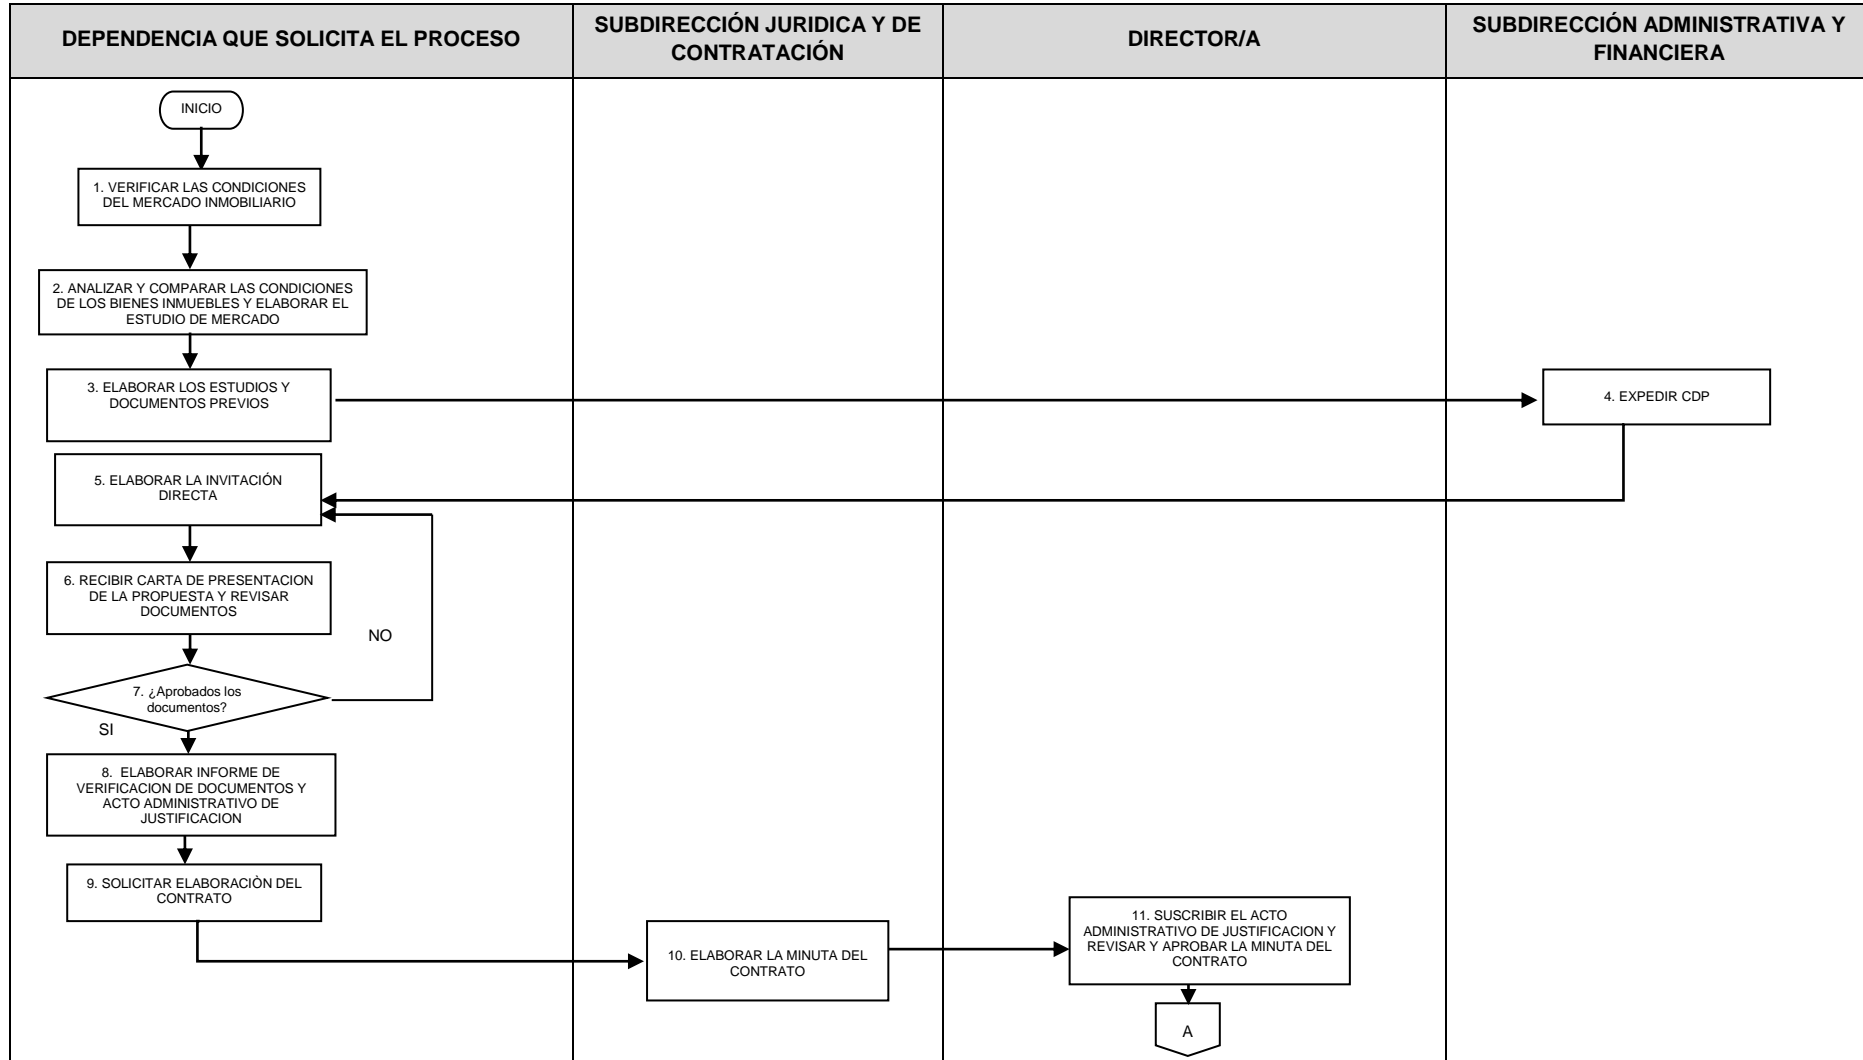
DEPENDENCIA QUE SOLICITA EL PROCESO

SUBDIRECCIÓN JURIDICA Y DE CONTRATACIÓN

DIRECTOR/A

SUBDIRECCIÓN ADMINISTRATIVA Y FINANCIERA

INICIO

1. VERIFICAR LAS CONDICIONES DEL MERCADO INMOBILIARIO

2. ANALIZAR Y COMPARAR LAS CONDICIONES DE LOS BIENES INMUEBLES Y ELABORAR EL ESTUDIO DE MERCADO

3. ELABORAR LOS ESTUDIOS Y DOCUMENTOS PREVIOS

4. EXPEDIR CDP

5. ELABORAR LA INVITACIÓN DIRECTA

6. RECIBIR CARTA DE PRESENTACION DE LA PROPUESTA Y REVISAR DOCUMENTOS

NO

7. ¿Aprobados los documentos?

SI

8. ELABORAR INFORME DE VERIFICACION DE DOCUMENTOS Y ACTO ADMINISTRATIVO DE JUSTIFICACION

9. SOLICITAR ELABORACIÒN DEL CONTRATO

10. ELABORAR LA MINUTA DEL CONTRATO

11. SUSCRIBIR EL ACTO ADMINISTRATIVO DE JUSTIFICACION Y REVISAR Y APROBAR LA MINUTA DEL CONTRATO

A